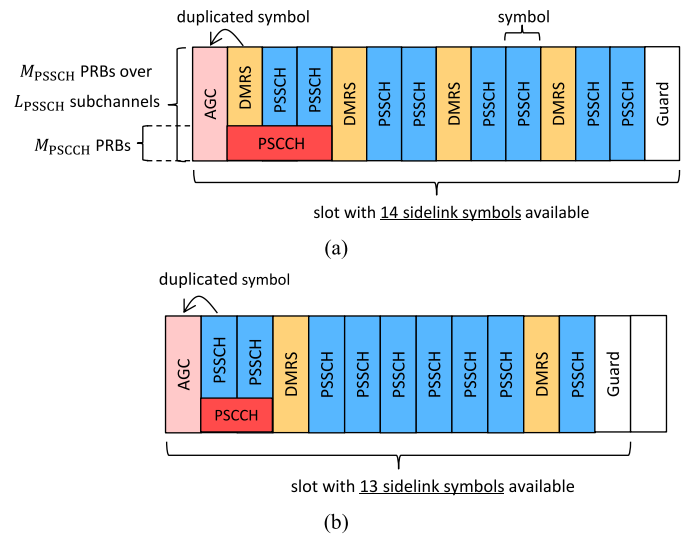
duplicated symbol

symbol

$M_{\text{PSSCH}}$ PRBs over $L_{\text{PSSCH}}$ subchannels

$M_{\text{PSCCH}}$ PRBs

AGC DMRS PSSCH PSSCH DMRS PSSCH PSSCH DMRS PSSCH PSSCH DMRS PSSCH PSSCH Guard

PSCCH

slot with 14 sidelink symbols available

(a)

duplicated symbol

AGC PSSCH PSSCH DMRS PSSCH PSSCH PSSCH PSSCH PSSCH PSSCH DMRS PSSCH Guard

PSCCH

slot with 13 sidelink symbols available

(b)